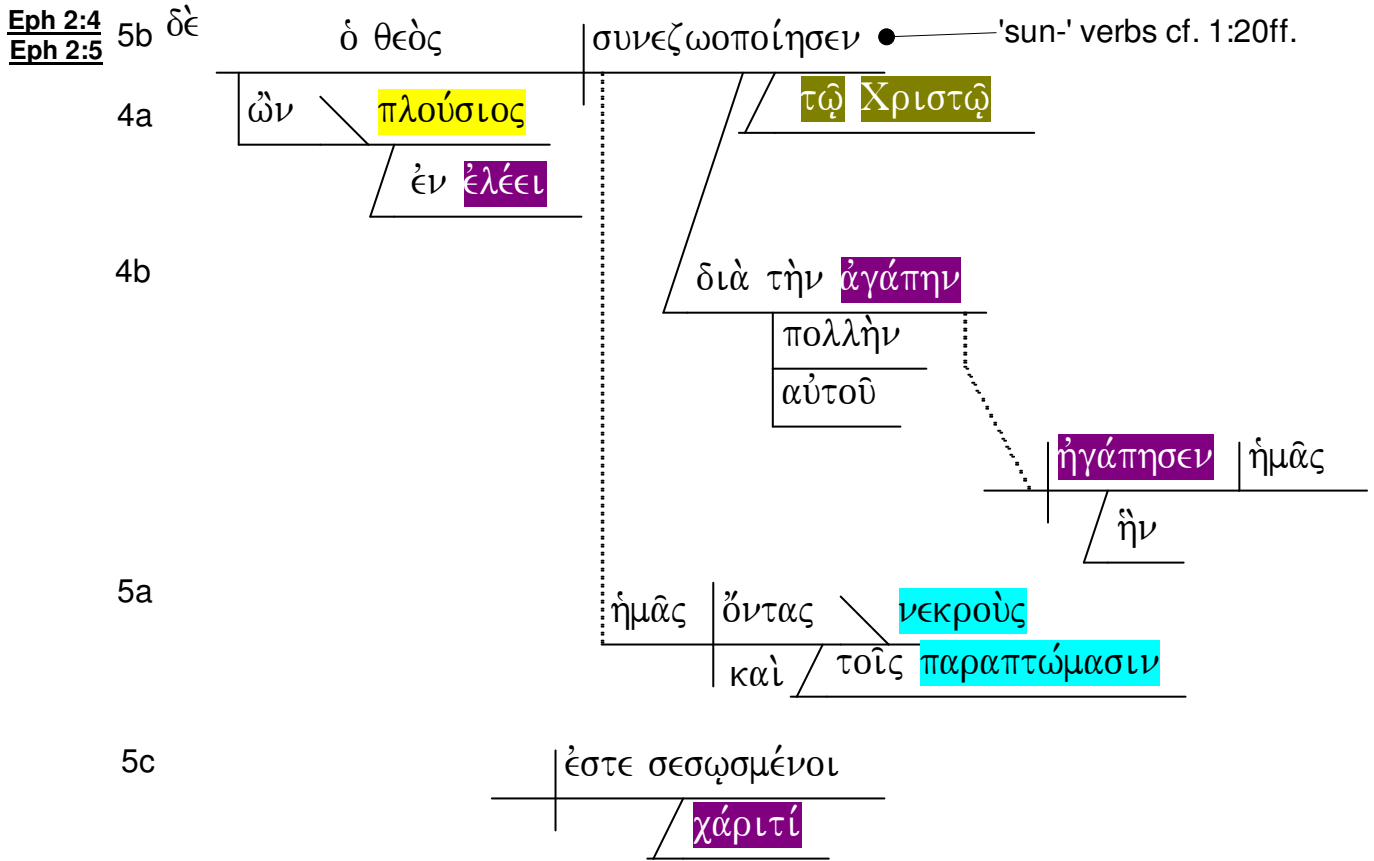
Eph 2:4
Eph 2:5

5b δὲ ὁ θεὸς συνεζωοποίησεν 'sun-' verbs cf. 1:20ff.

4a ὢν πλούσιος
ἐν ἐλέει

τῷ Χριστῷ

4b διὰ τὴν ἀγάπην
πολλὴν
αὐτοῦ

ἠγάπησεν ἡμᾶς
ἣν

5a ἡμᾶς ὄντας νεκροὺς
καὶ τοῖς παραπτώμασιν

5c ἐστε σεσῳσμένοι
χάριτί